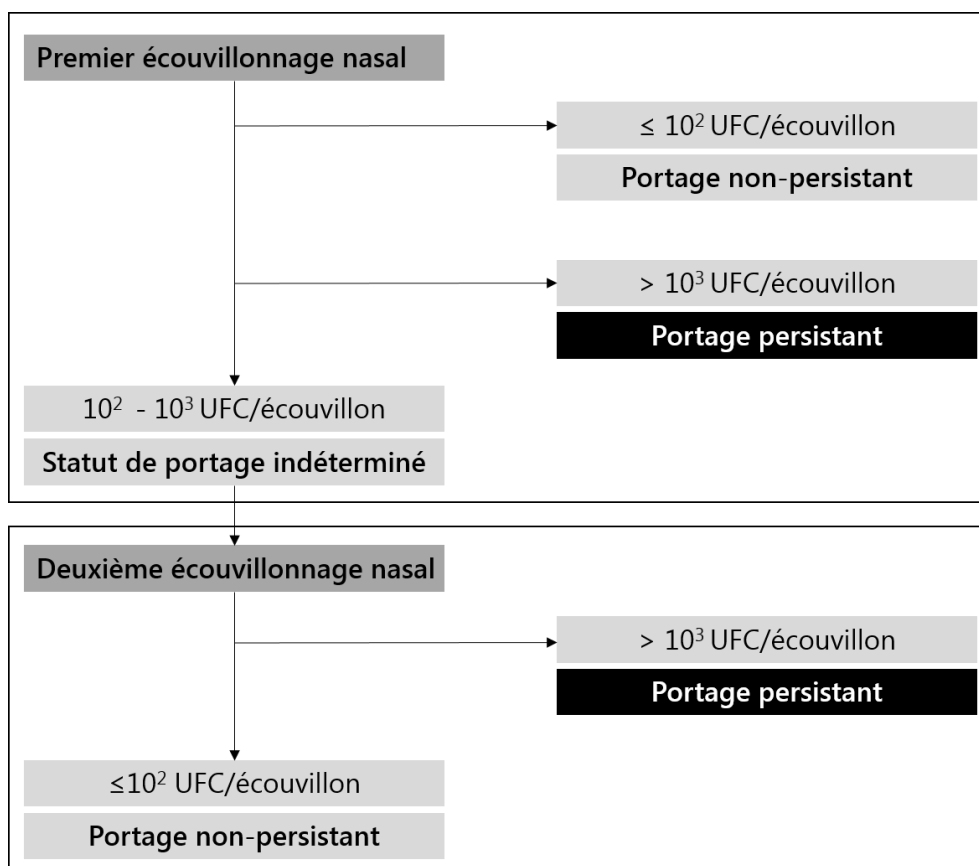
Premier écouvillonnage nasal

$\leq 10^2$ UFC/écouvillon

Portage non-persistant

$> 10^3$ UFC/écouvillon

Portage persistant

$10^2 - 10^3$ UFC/écouvillon

Statut de portage indéterminé

Deuxième écouvillonnage nasal

$> 10^3$ UFC/écouvillon

Portage persistant

$\leq 10^2$ UFC/écouvillon

Portage non-persistant